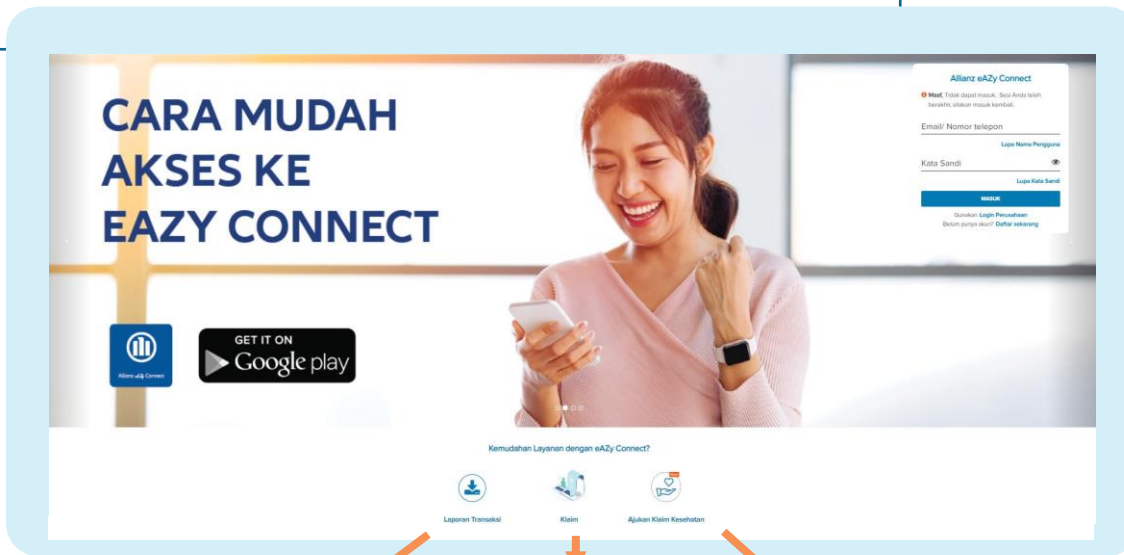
CARA MUDAH AKSES KE EAZY CONNECT

Allianz eAZy Connect

GET IT ON Google play

Allianz eAZy Connect

Maaf, Tidak dapat masuk. Sesi Anda telah berakhir, silakan masuk kembali.

Email/ Nomor telepon

Lupa Nama Pengguna

Kata Sandi

Lupa Kata Sandi

MASUK

Gunakan Login Perusahaan

Belum punya akun? Daftar sekarang

Kemudahan Layanan dengan eAZy Connect?

Laporan Transaksi

Klaim

Ajukan Klaim Kesehatan